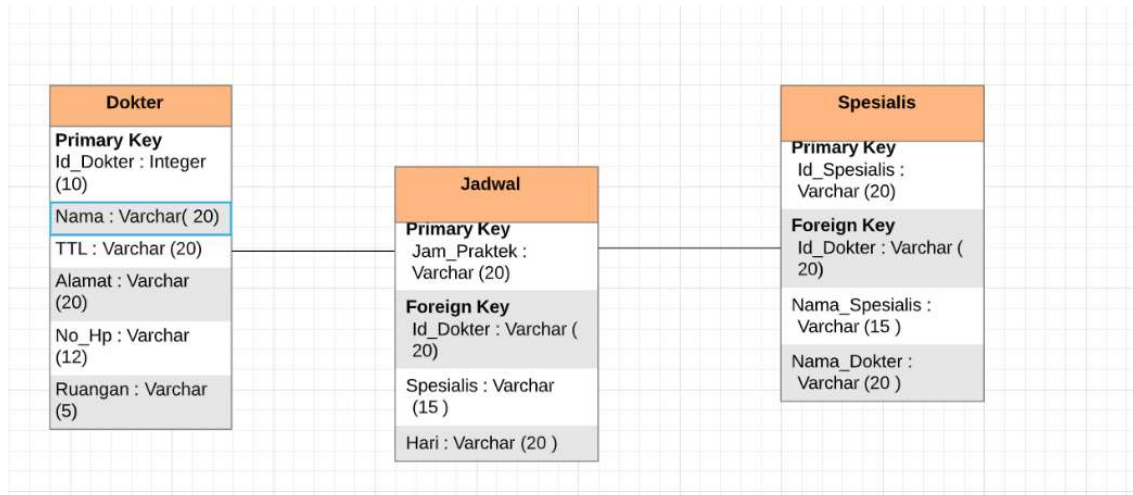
Dokter

**Primary Key**
Id_Dokter : Integer (10)

Nama : Varchar( 20)

TTL : Varchar (20)

Alamat : Varchar (20)

No_Hp : Varchar (12)

Ruangan : Varchar (5)

Jadwal

**Primary Key**
Jam_Praktek : Varchar (20)

**Foreign Key**
Id_Dokter : Varchar ( 20)

Spesialis : Varchar (15 )

Hari : Varchar (20 )

Spesialis

**Primary Key**
Id_Spesialis : Varchar (20)

**Foreign Key**
Id_Dokter : Varchar ( 20)

Nama_Spesialis : Varchar (15 )

Nama_Dokter : Varchar (20 )